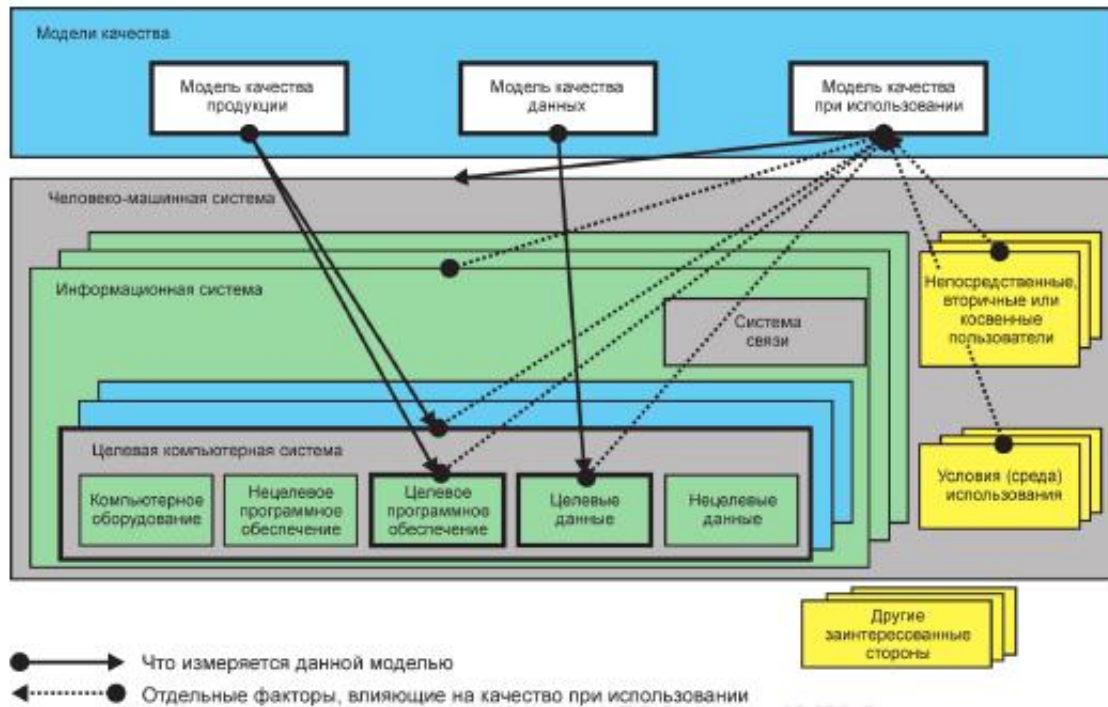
Модели качества

Модель качества продукции

Модель качества данных

Модель качества при использовании

Человеко-машинная система

Информационная система

Система связи

Непосредственные, вторичные или косвенные пользователи

Условия (среда) использования

Целевая компьютерная система

Компьютерное оборудование

Нецелевое программное обеспечение

Целевое программное обеспечение

Целевые данные

Нецелевые данные

Другие заинтересованные стороны

Что измеряется данной моделью

Отдельные факторы, влияющие на качество при использовании